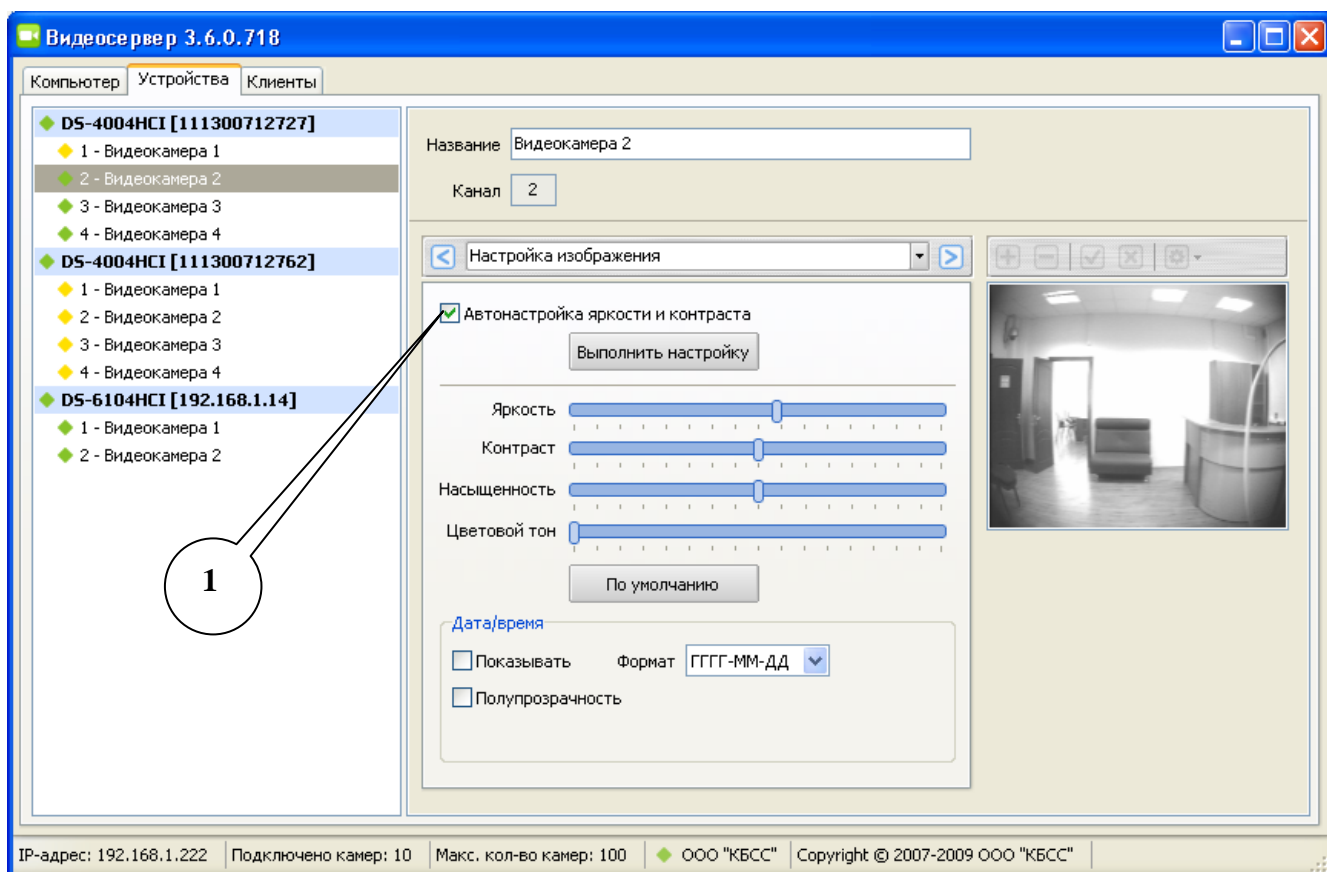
Видеосервер 3.6.0.718

Компьютер | Устройства | Клиенты

DS-4004HCI [111300712727]
1 - Видеокамера 1
2 - Видеокамера 2
3 - Видеокамера 3
4 - Видеокамера 4
DS-4004HCI [111300712762]
1 - Видеокамера 1
2 - Видеокамера 2
3 - Видеокамера 3
4 - Видеокамера 4
DS-6104HCI [192.168.1.14]
1 - Видеокамера 1
2 - Видеокамера 2

Название Видеокамера 2
Канал 2

Настройка изображения

Автонастройка яркости и контраста
Выполнить настройку

Яркость
Контраст
Насыщенность
Цветовой тон

По умолчанию

Дата/время
Показывать
Формат ГГГГ-ММ-ДД
Полупрозрачность

1

IP-адрес: 192.168.1.222 | Подключено камер: 10 | Макс. кол-во камер: 100 | ООО "КБСС" | Copyright © 2007-2009 ООО "КБСС"